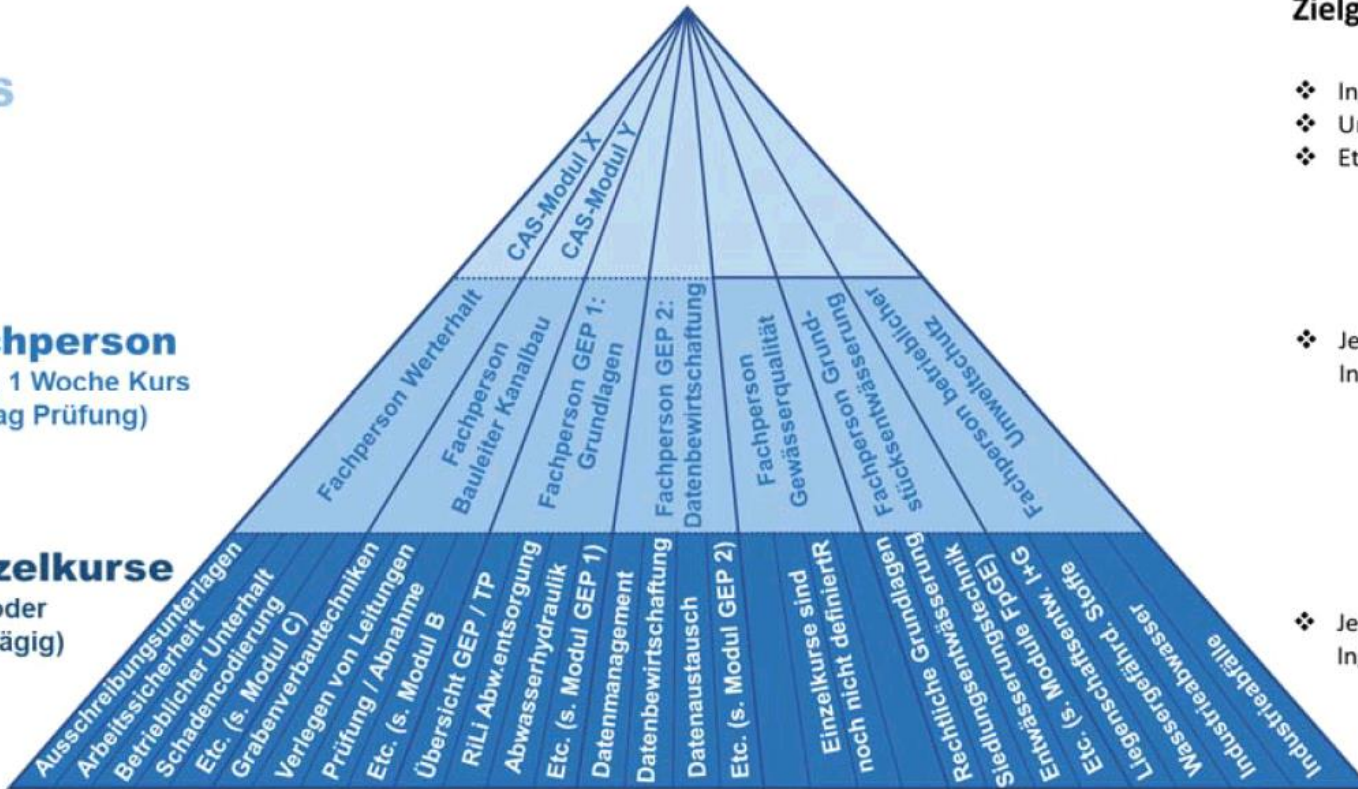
s

chperson
1 Woche Kurs
ag Prüfung)

zelkurse
oder
ägig)

CAS-Modul X
CAS-Modul Y

Fachperson Werterhalt
Fachperson Bauleiter Kanalbau
Fachperson GEP 1: Grundlagen
Fachperson GEP 2: Datenbewirtschaftung
Fachperson Gewässerqualität
Fachperson Grund-stücksentwässerung
Fachperson betrieblicher Umweltschutz

Ausschreibungsunterlagen
Arbeitssicherheit
Betrieblicher Unterhalt
Schadencodierung
Etc. (s. Modul C)
Grabenverbautechniken
Verlegen von Leitungen
Prüfung / Abnahme
Etc. (s. Modul B
Übersicht GEP / TP
RiLi Abw.entsorgung
Abwasserhydraulik
Etc. (s. Modul GEP 1)
Datenmanagement
Datenbewirtschaftung
Datenaustausch
Etc. (s. Modul GEP 2)
Einzelkurse sind noch nicht definiertR
Grundlagen
Rechtliche Grundlagen
Siedlungsentwässerung
Entwässerungstechnik
Etc. (s. Module FpGE)
Liegenschaftsentw. I+G
Wassergefährd. Stoffe
Industrieabwasser
Industriebabfälle

Zielg

❖ In
❖ Ur
❖ Et

❖ Je
In

❖ Je
In